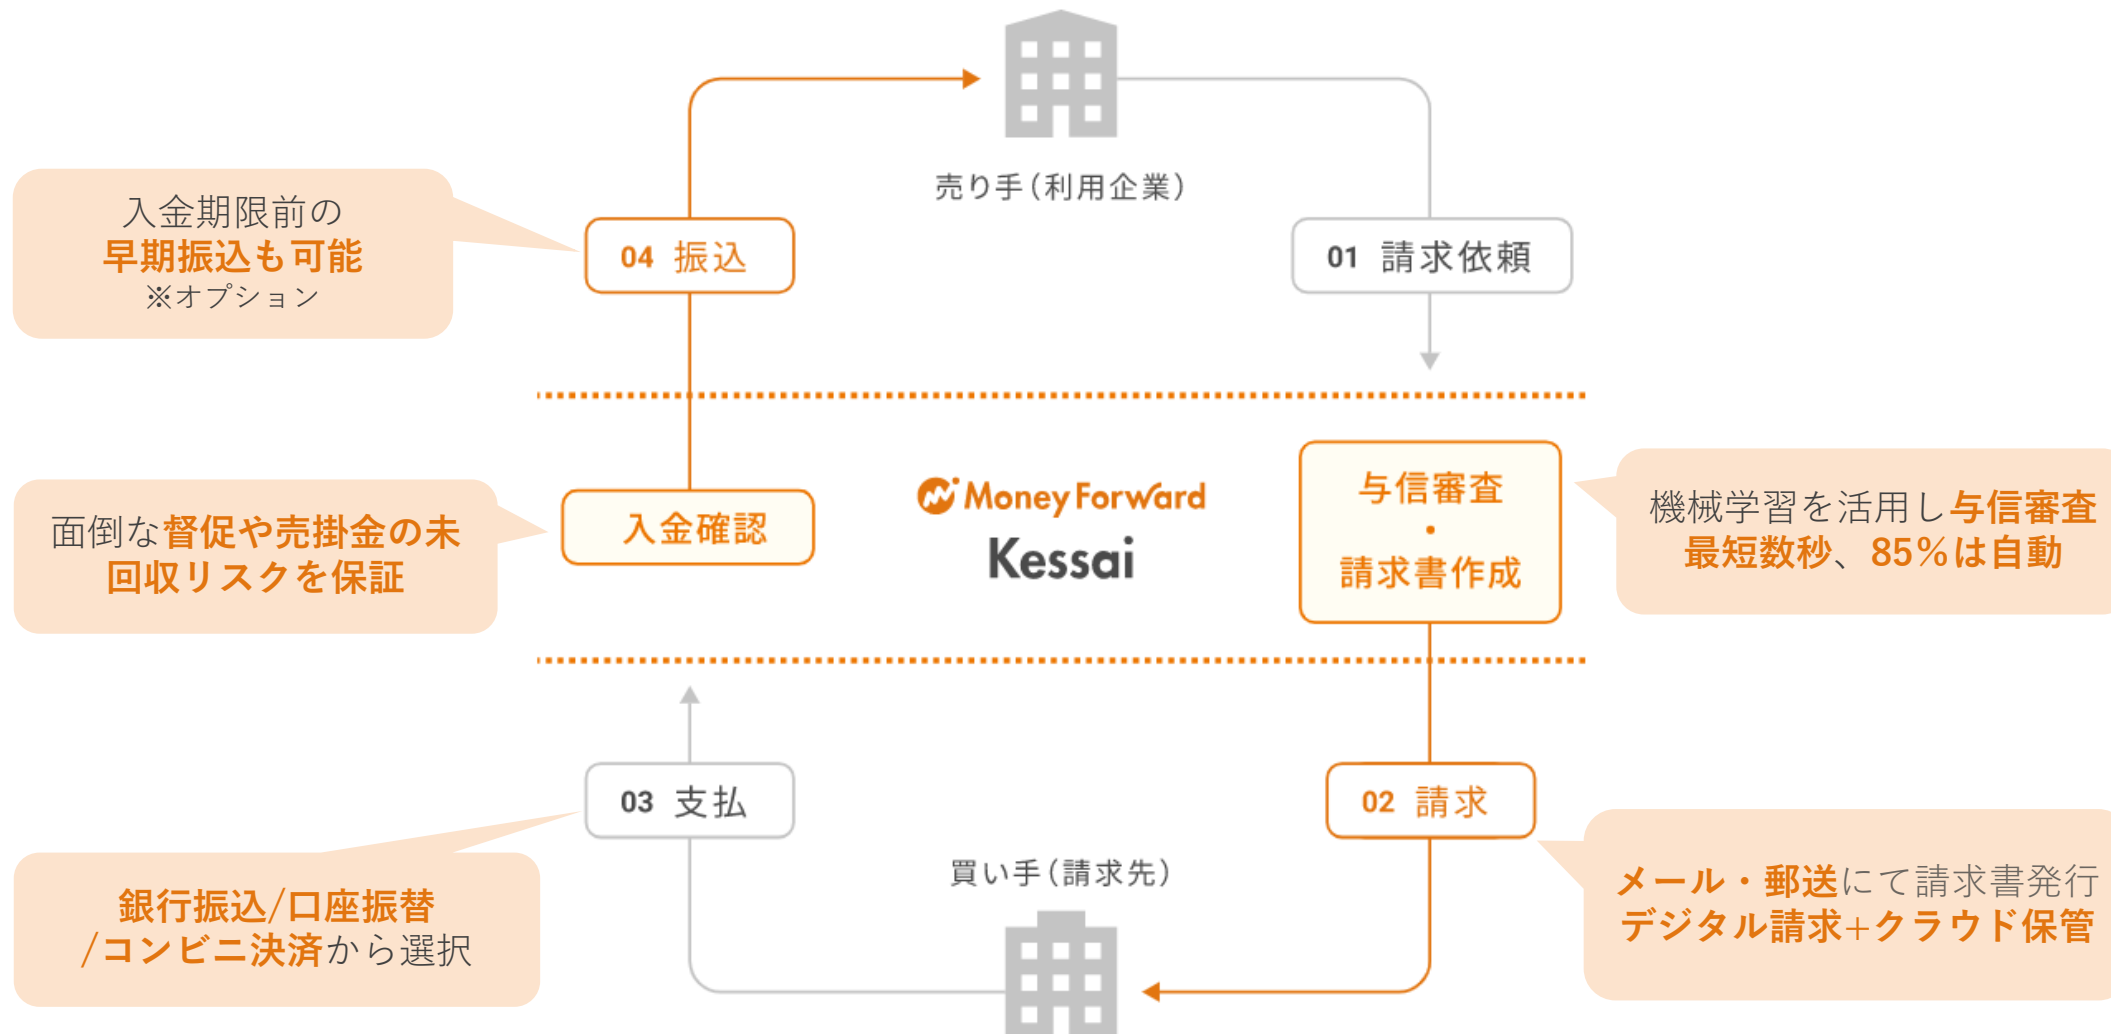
売り手(利用企業)

入金期限前の
早期振込も可能
※オプション

04 振込

01 請求依頼

面倒な督促や売掛金の未回収リスクを保証

入金確認

Money Forward
Kessai

与信審査
・
請求書作成

機械学習を活用し与信審査
最短数秒、85%は自動

03 支払

02 請求

買い手(請求先)

銀行振込/口座振替
/コンビニ決済から選択

メール・郵送にて請求書発行
デジタル請求+クラウド保管